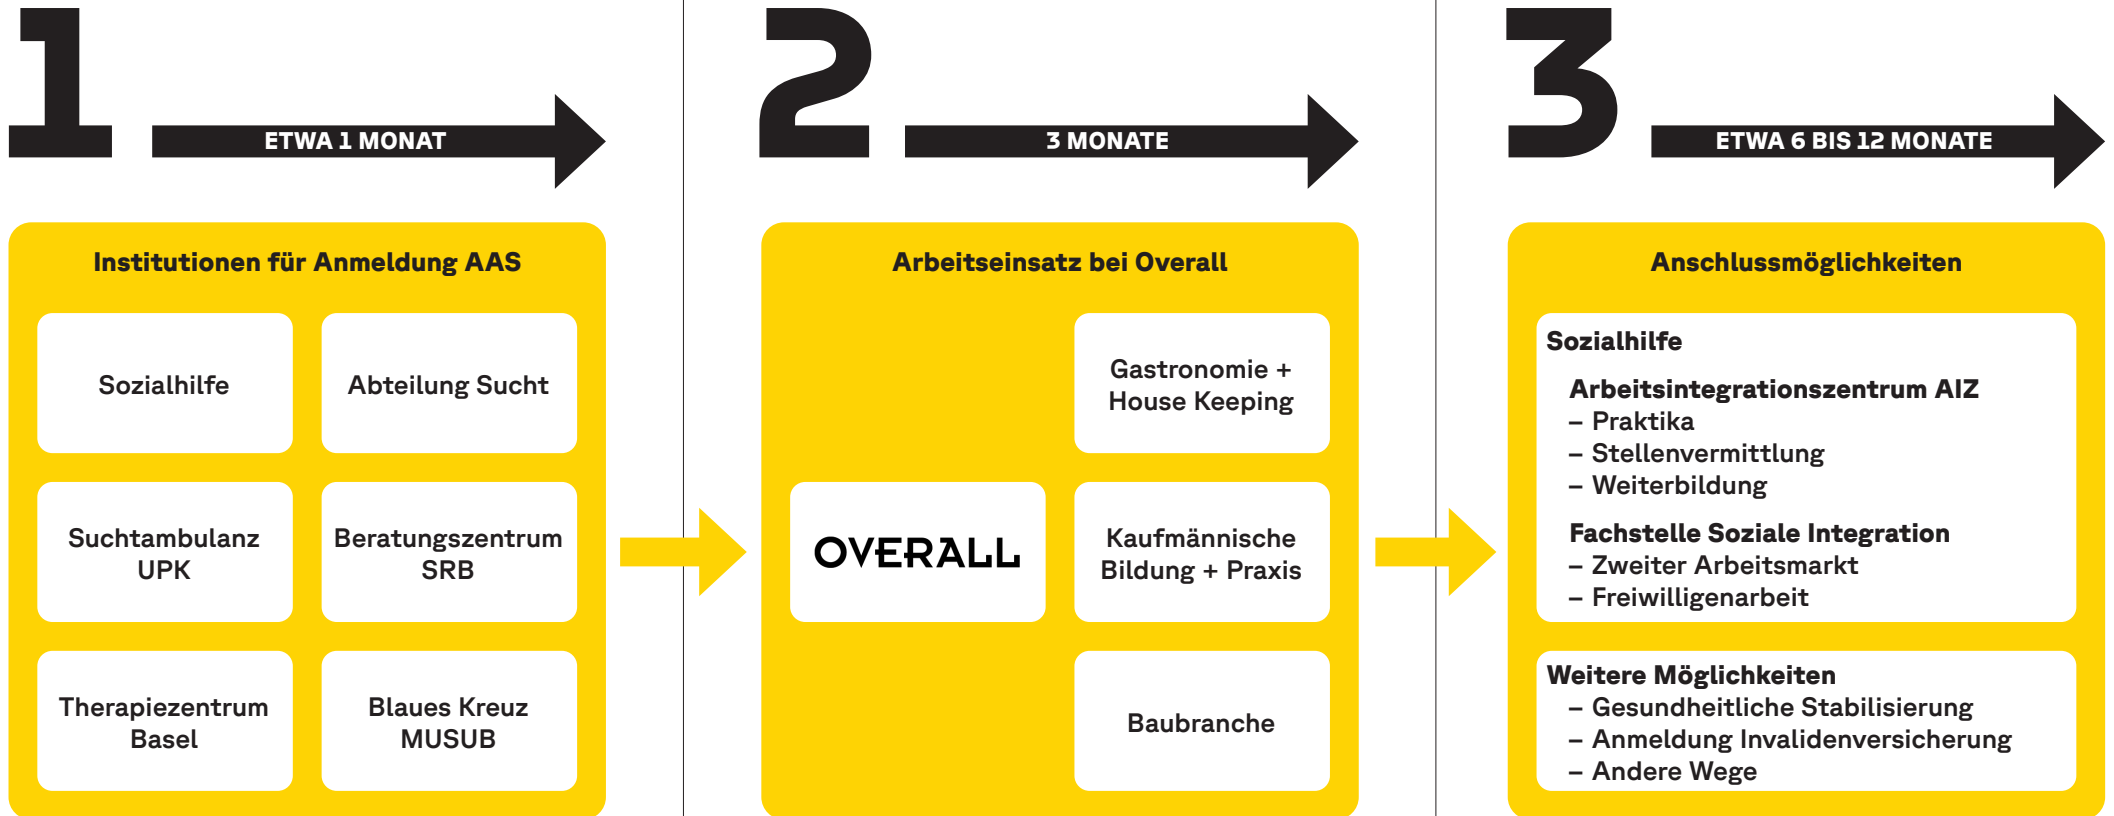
1

ETWA 1 MONAT

Institutionen für Anmeldung AAS

Sozialhilfe

Abteilung Sucht

Suchtambulanz UPK

Beratungszentrum SRB

Therapiezentrum Basel

Blaues Kreuz MUSUB

2

3 MONATE

Arbeitseinsatz bei Overall

OVERALL

Gastronomie + House Keeping

Kaufmännische Bildung + Praxis

Baubranche

3

ETWA 6 BIS 12 MONATE

Anschlussmöglichkeiten

Sozialhilfe

Arbeitsintegrationszentrum AIZ
– Praktika
– Stellenvermittlung
– Weiterbildung

Fachstelle Soziale Integration
– Zweiter Arbeitsmarkt
– Freiwilligenarbeit

Weitere Möglichkeiten
– Gesundheitliche Stabilisierung
– Anmeldung Invalidenversicherung
– Andere Wege